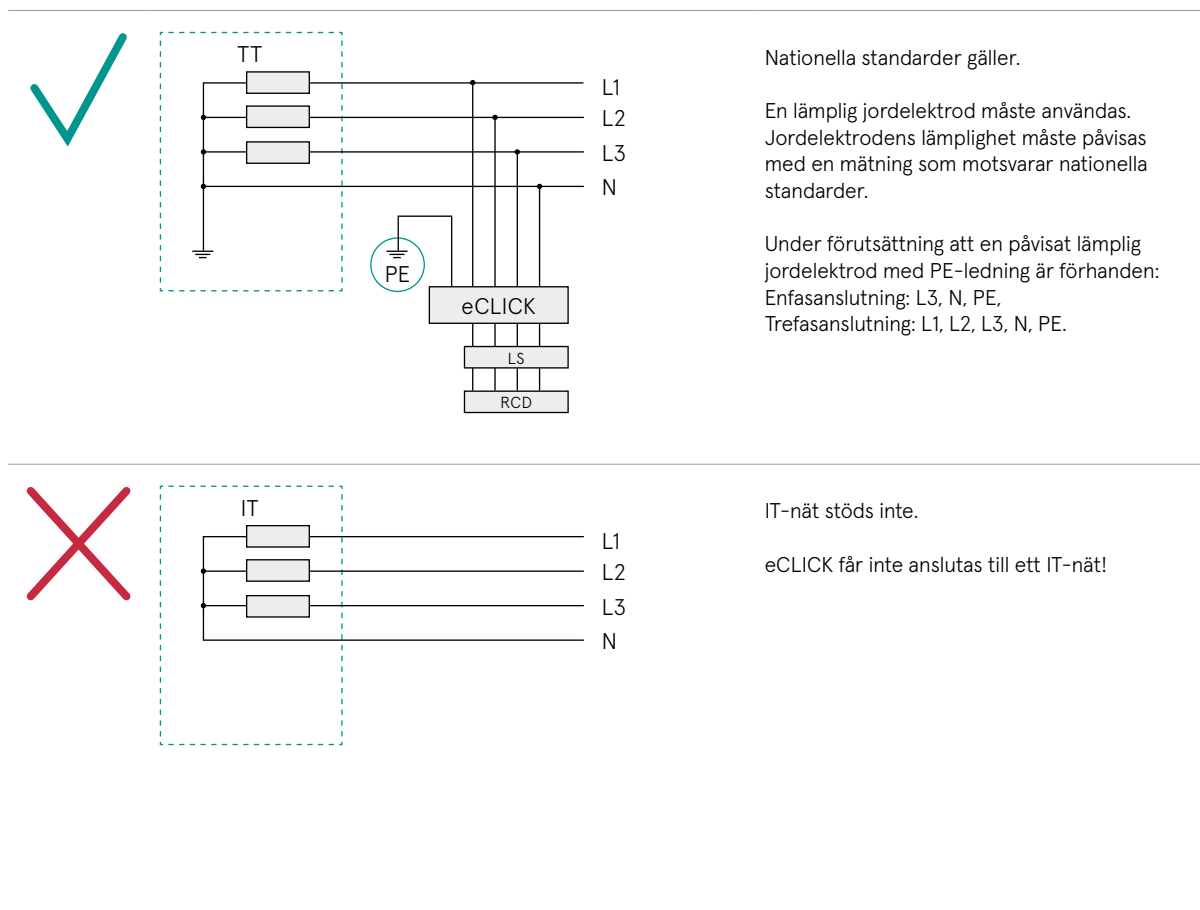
TT

L1
L2
L3
N

PE

eCLICK

LS

RCD

Nationella standarder gäller.

En lämplig jordelektrod måste användas. Jordelektrodens lämplighet måste påvisas med en mätning som motsvarar nationella standarder.

Under förutsättning att en påvisat lämplig jordelektrod med PE-ledning är förhanden:
Enfasanslutning: L3, N, PE,
Trefasanslutning: L1, L2, L3, N, PE.

IT

L1
L2
L3
N

IT-nät stöds inte.

eCLICK får inte anslutas till ett IT-nät!